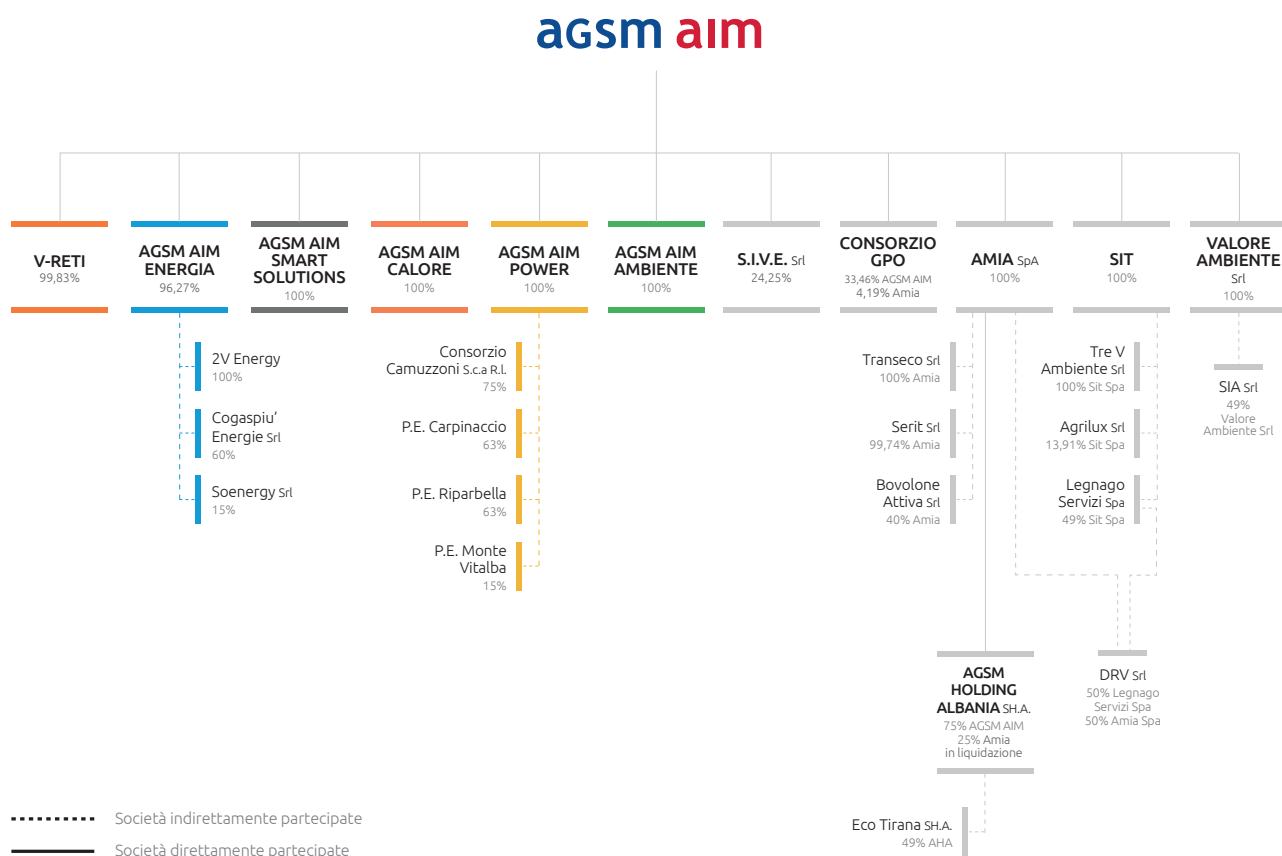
agsm aim

V-RETI
99,83%

AGSM AIM ENERGIA
96,27%

AGSM AIM SMART SOLUTIONS
100%

AGSM AIM CALORE
100%

AGSM AIM POWER
100%

AGSM AIM AMBIENTE
100%

S.I.V.E. Srl
24,25%

CONSORZIO GPO
33,46% AGSM AIM
4,19% Amia

AMIA SpA
100%

SIT
100%

VALORE AMBIENTE Srl
100%

2V Energy
100%

Cogaspiu' Energie Srl
60%

Soenergy Srl
15%

Consorzio Camuzzoni S.c.a R.l.
75%

P.E. Carpinaccio
63%

P.E. Riparbella
63%

P.E. Monte Vitalba
15%

Transeco Srl
100% Amia

Serit Srl
99,74% Amia

Bovolone Attiva Srl
40% Amia

Tre V Ambiente Srl
100% Sit Spa

Agrilux Srl
13,91% Sit Spa

Legnago Servizi Spa
49% Sit Spa

SIA Srl
49%
Valore Ambiente Srl

AGSM HOLDING ALBANIA SH.A.
75% AGSM AIM
25% Amia
in liquidazione

DRV Srl
50% Legnago Servizi Spa
50% Amia Spa

Eco Tirana SH.A.
49% AHA

Società indirettamente partecipate
Società direttamente partecipate